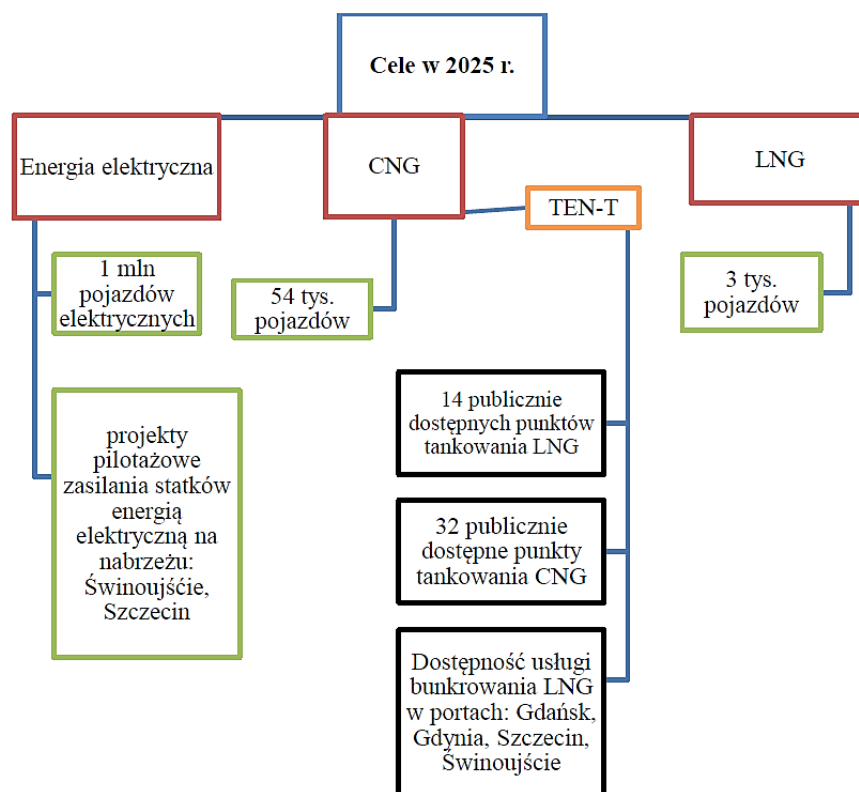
Cele w 2025 r.

Energia elektryczna

CNG

LNG

TEN-T

1 mln pojazdów elektrycznych

54 tys. pojazdów

3 tys. pojazdów

projekty pilotażowe zasilania statków energią elektryczną na nabrzeżu: Świnoujście, Szczecin

14 publicznie dostępnych punktów tankowania LNG

32 publicznie dostępne punkty tankowania CNG

Dostępność usługi bunkrowania LNG w portach: Gdańsk, Gdynia, Szczecin, Świnoujście